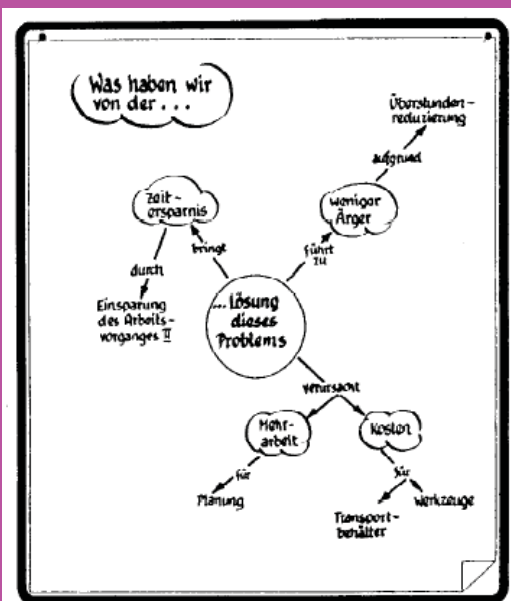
Was haben wir von der . . .

Überstunden-reduzierung

aufgrund

Zeit-ersparnis

weniger Ärger

bringt

führt zu

durch

Einsparung des Arbeits-vorganges II

... Lösung dieses Problems

verursacht

Mehr-arbeit

Kosten

für

für

Planung

Werkzeuge

Transport-behälter